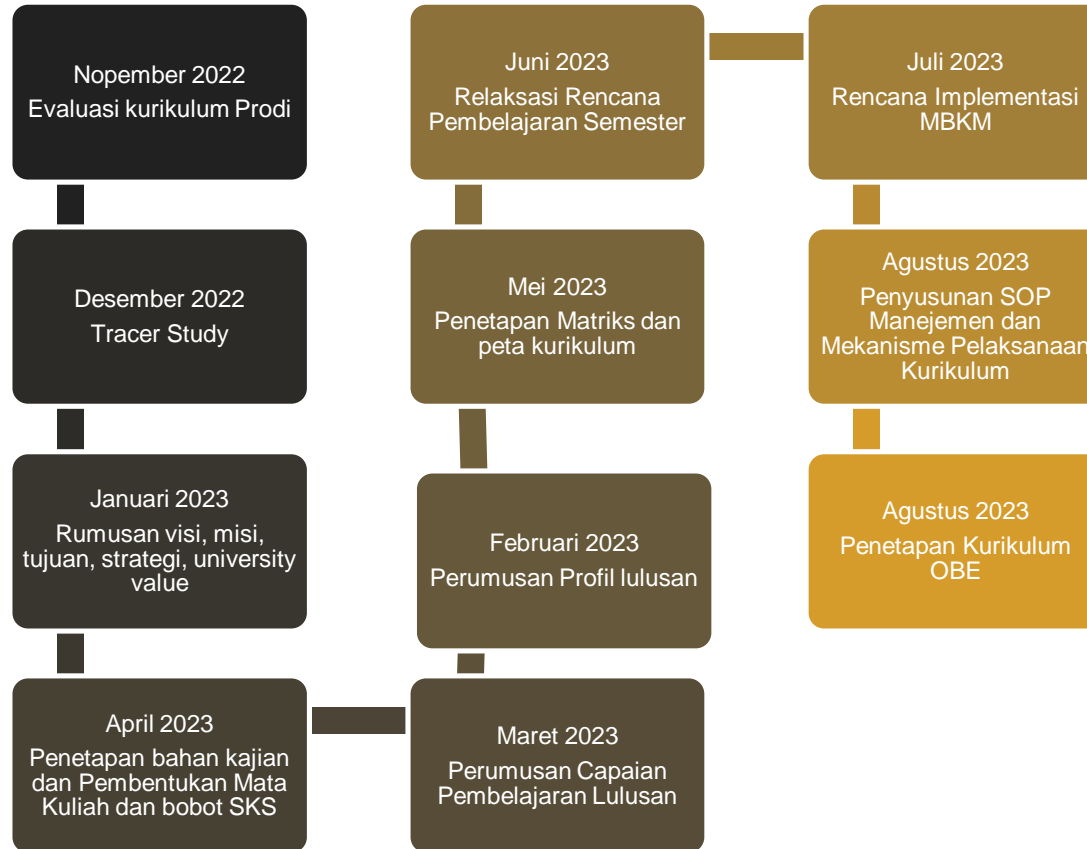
Nopember 2022
Evaluasi kurikulum Prodi

Desember 2022
Tracer Study

Januari 2023
Rumusan visi, misi, tujuan, strategi, university value

April 2023
Penetapan bahan kajian dan Pembentukan Mata Kuliah dan bobot SKS

Maret 2023
Perumusan Capaian Pembelajaran Lulusan

Februari 2023
Perumusan Profil lulusan

Mei 2023
Penetapan Matriks dan peta kurikulum

Juni 2023
Relaksasi Rencana Pembelajaran Semester

Juli 2023
Rencana Implementasi MBKM

Agustus 2023
Penyusunan SOP Manejemen dan Mekanisme Pelaksanaan Kurikulum

Agustus 2023
Penetapan Kurikulum OBE